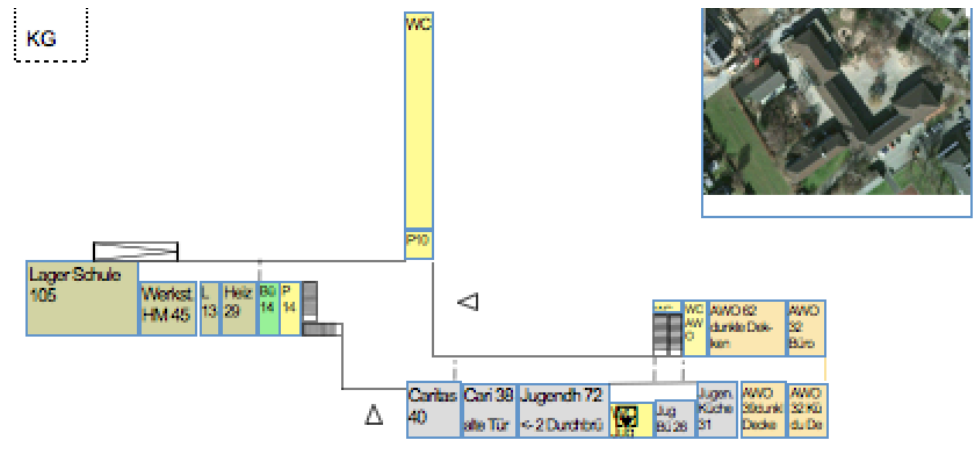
KG

WC

P10

Lager Schule 105

Werkst. HM 45

L 13

Heiz 29

Bü 14

P 14

WC

WC AWO

AWO 62 dunkle Dekken

AWO 32 Büro

Caritas 40

Cari 38 alte Tür

Jugendh 72 <- 2 Durchbrü

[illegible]

Jug Bü 26

Jugen. Küche 31

AWO 39dunk Decke

AWO 32 Kü du De